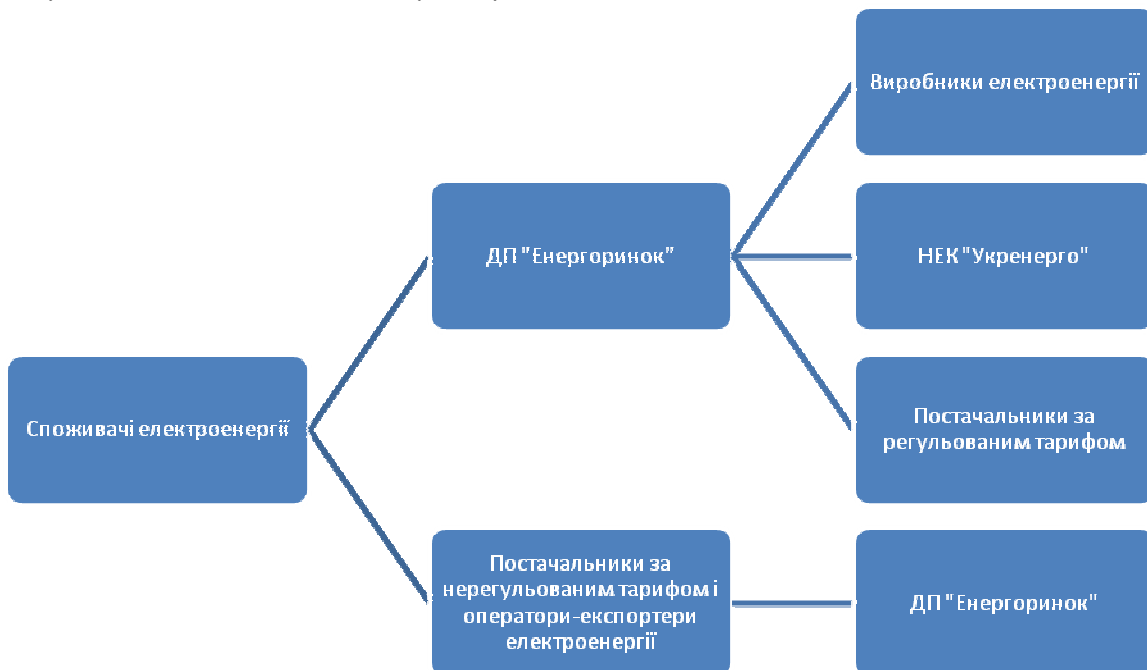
Споживачі електроенергії

ДП "Енергоринок"

Виробники електроенергії

НЕК "Укренерго"

Постачальники за регульованим тарифом

Постачальники за нерегульованим тарифом і оператори-експортери електроенергії

ДП "Енергоринок"